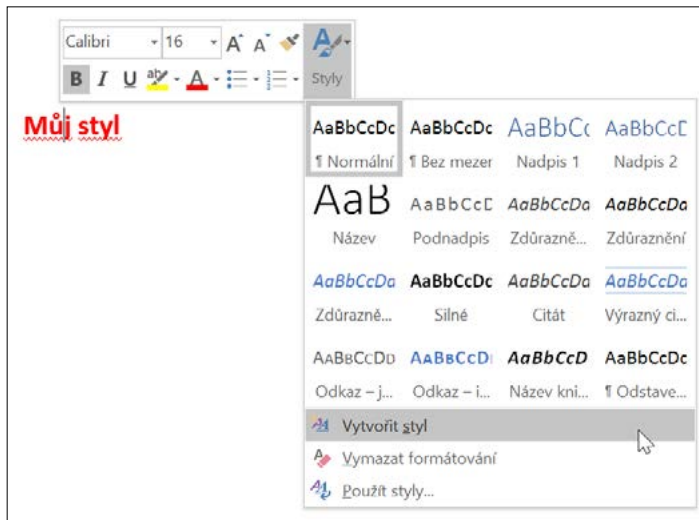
Calibri 16 A A

B I U A

Styly

Můj styl

| AaBbCcDc | AaBbCcDc | AaBbCc | AaBbCcD |
|---|---|---|---|
| ¶ Normální | ¶ Bez mezer | Nadpis 1 | Nadpis 2 |
| AaB | AaBbCcD | AaBbCcDa | AaBbCcDa |
| Název | Podnadpis | Zdůrazně... | Zdůraznění |
| AaBbCcDa | AaBbCcDc | AaBbCcDa | AaBbCcDa |
| Zdůrazně... | Silné | Citát | Výrazný ci... |
| AaBbCcDd | AaBbCcDd | AaBbCcD | AaBbCcDc |
| Odkaz – j... | Odkaz – i... | Název kni... | ¶ Odstave... |

Vytvořit styl

Vymazat formátování

Použít styly...